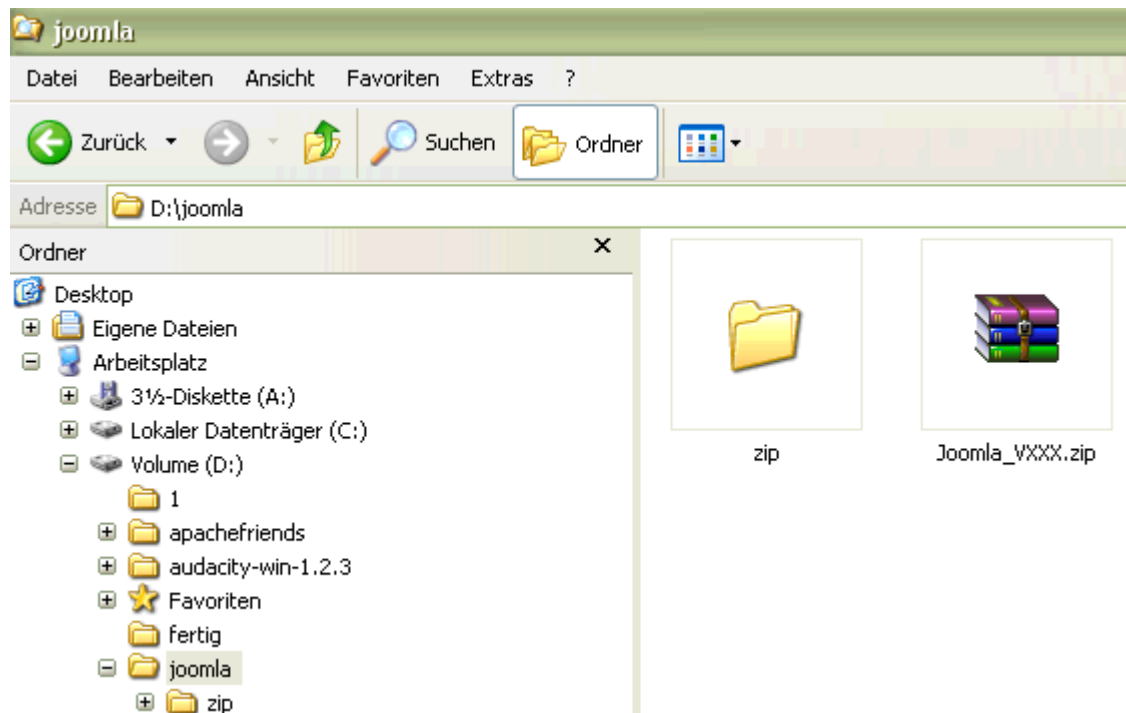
joomla

Datei Bearbeiten Ansicht Favoriten Extras ?

Zurück Suchen Ordner

Adresse D:\joomla

Ordner ×

Desktop
Eigene Dateien
Arbeitsplatz
3½-Diskette (A:)
Lokaler Datenträger (C:)
Volume (D:)
1
apachefriends
audacity-win-1.2.3
Favoriten
fertig
joomla
zip

zip

Joomla_VXXX.zip